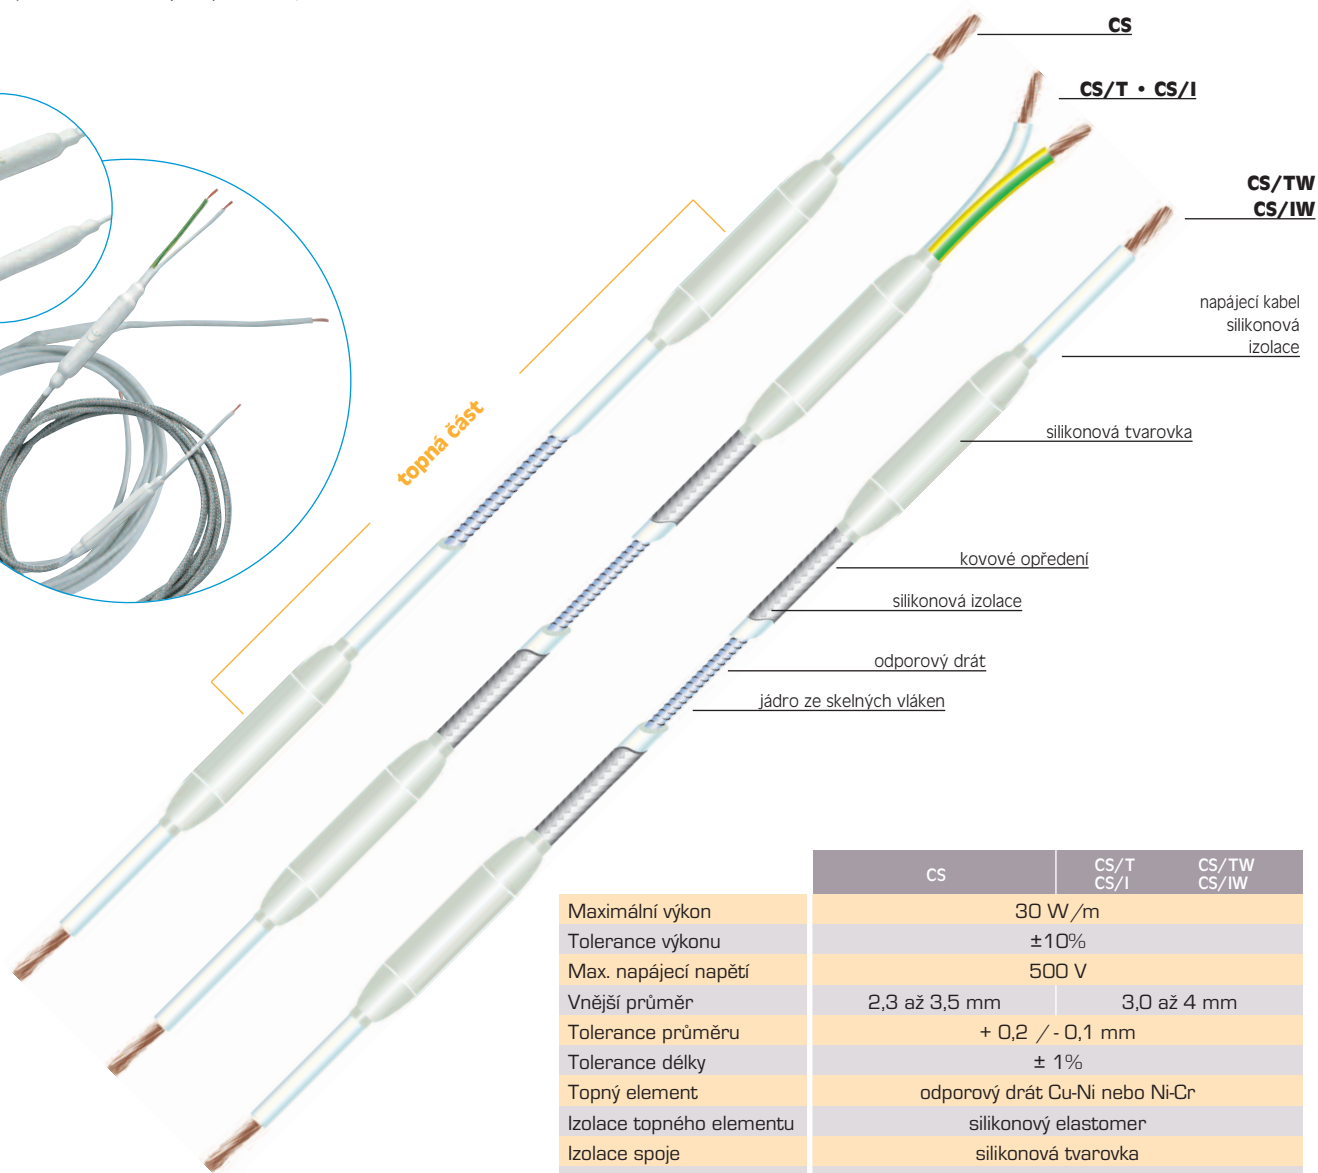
CS

CS/T • CS/I

CS/TW
CS/IW

napájecí kabel silikonová izolace

silikonová tvarovka

kovové opředení

silikonová izolace

odporový drát

jádro ze skelných vláken

topná část

| | CS | CS/T CS/I | CS/TW CS/IW |
|---|---|---|---|
| Maximální výkon | 30 W/m | | |
| Tolerance výkonu | ±10% | | |
| Max. napájecí napětí | 500 V | | |
| Vnější průměr | 2,3 až 3,5 mm | 3,0 až 4 mm | |
| Tolerance průměru | + 0,2 / - 0,1 mm | | |
| Tolerance délky | ± 1% | | |
| Topný element | odporový drát Cu-Ni nebo Ni-Cr | | |
| Izolace topného elementu | silikonový elastomer | | |
| Izolace spoje | silikonová tvarovka | | |